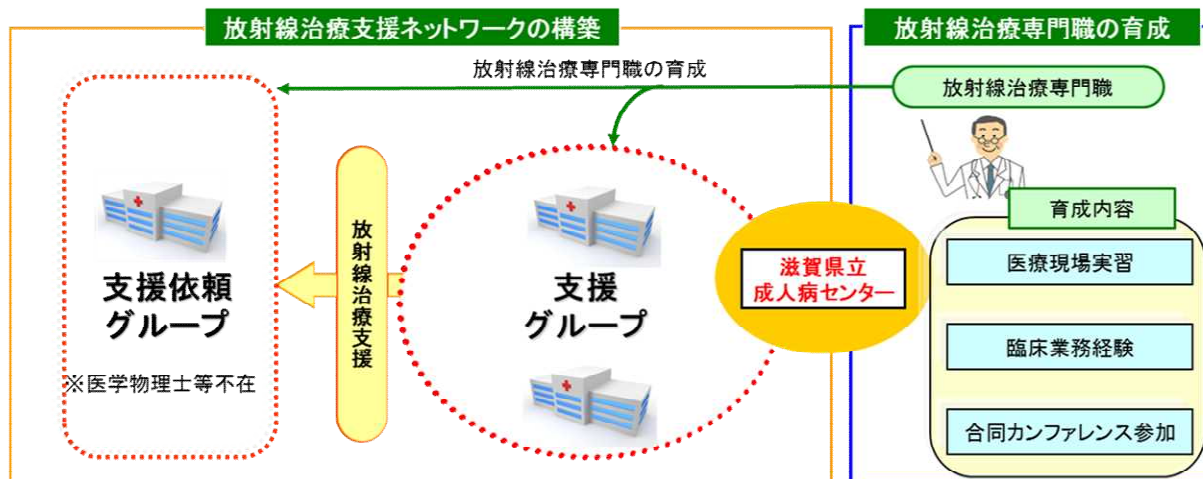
放射線治療支援ネットワークの構築

放射線治療専門職の育成

放射線治療専門職の育成

放射線治療専門職

支援依頼グループ

※医学物理士等不在

放射線治療支援

支援グループ

滋賀県立成人病センター

育成内容

医療現場実習

臨床業務経験

合同カンファレンス参加